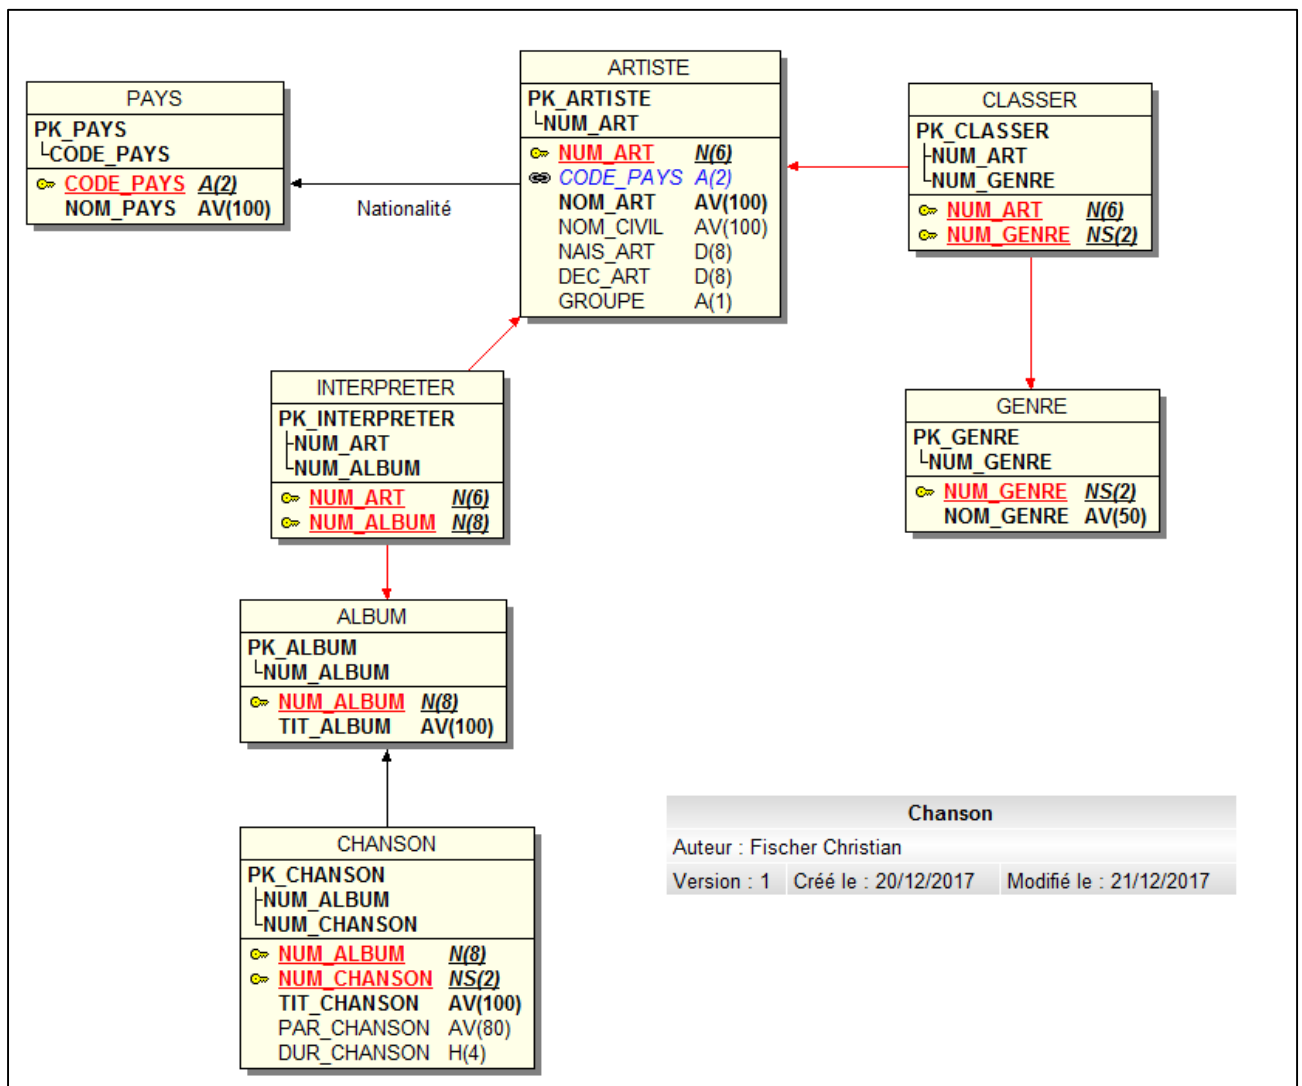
PAYS
PK_PAYS
└CODE_PAYS
CODE_PAYS A(2)
NOM_PAYS AV(100)

Nationalité

ARTISTE
PK_ARTISTE
└NUM_ART
NUM_ART N(6)
CODE_PAYS A(2)
NOM_ART AV(100)
NOM_CIVIL AV(100)
NAIS_ART D(8)
DEC_ART D(8)
GROUPE A(1)

CLASSER
PK_CLASSER
├NUM_ART
└NUM_GENRE
NUM_ART N(6)
NUM_GENRE NS(2)

INTERPRETER
PK_INTERPRETER
├NUM_ART
└NUM_ALBUM
NUM_ART N(6)
NUM_ALBUM N(8)

GENRE
PK_GENRE
└NUM_GENRE
NUM_GENRE NS(2)
NOM_GENRE AV(50)

ALBUM
PK_ALBUM
└NUM_ALBUM
NUM_ALBUM N(8)
TIT_ALBUM AV(100)

CHANSON
PK_CHANSON
├NUM_ALBUM
└NUM_CHANSON
NUM_ALBUM N(8)
NUM_CHANSON NS(2)
TIT_CHANSON AV(100)
PAR_CHANSON AV(80)
DUR_CHANSON H(4)

Chanson
Auteur : Fischer Christian
Version : 1 Créé le : 20/12/2017 Modifié le : 21/12/2017